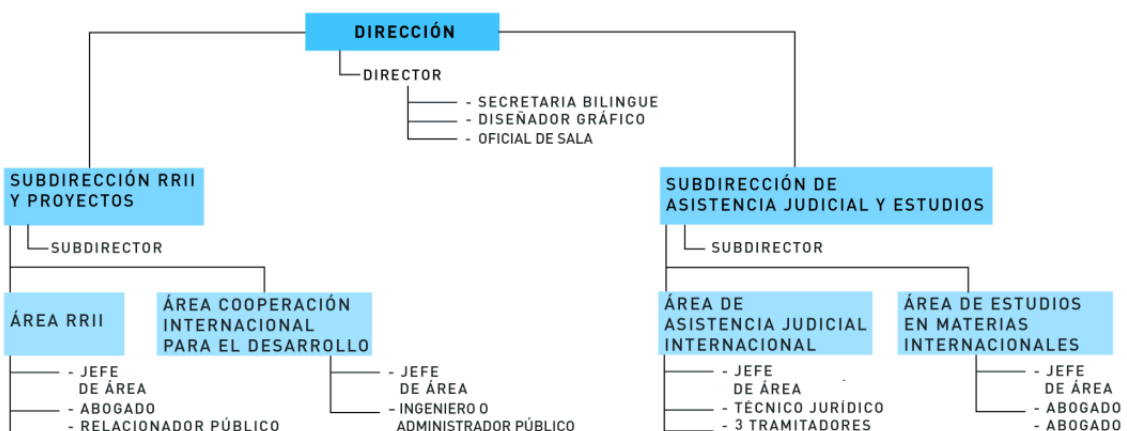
DIRECCIÓN

DIRECTOR

- SECRETARIA BILINGUE
- DISEÑADOR GRÁFICO
- OFICIAL DE SALA

SUBDIRECCIÓN RRII Y PROYECTOS

SUBDIRECTOR

ÁREA RRII

- JEFE DE ÁREA
- ABOGADO
- RELACIONADOR PÚBLICO

ÁREA COOPERACIÓN INTERNACIONAL PARA EL DESARROLLO

- JEFE DE ÁREA
- INGENIERO O ADMINISTRADOR PÚBLICO

SUBDIRECCIÓN DE ASISTENCIA JUDICIAL Y ESTUDIOS

SUBDIRECTOR

ÁREA DE ASISTENCIA JUDICIAL INTERNACIONAL

- JEFE DE ÁREA
- TÉCNICO JURÍDICO
- 3 TRAMITADORES

ÁREA DE ESTUDIOS EN MATERIAS INTERNACIONALES

- JEFE DE ÁREA
- ABOGADO
- ABOGADO